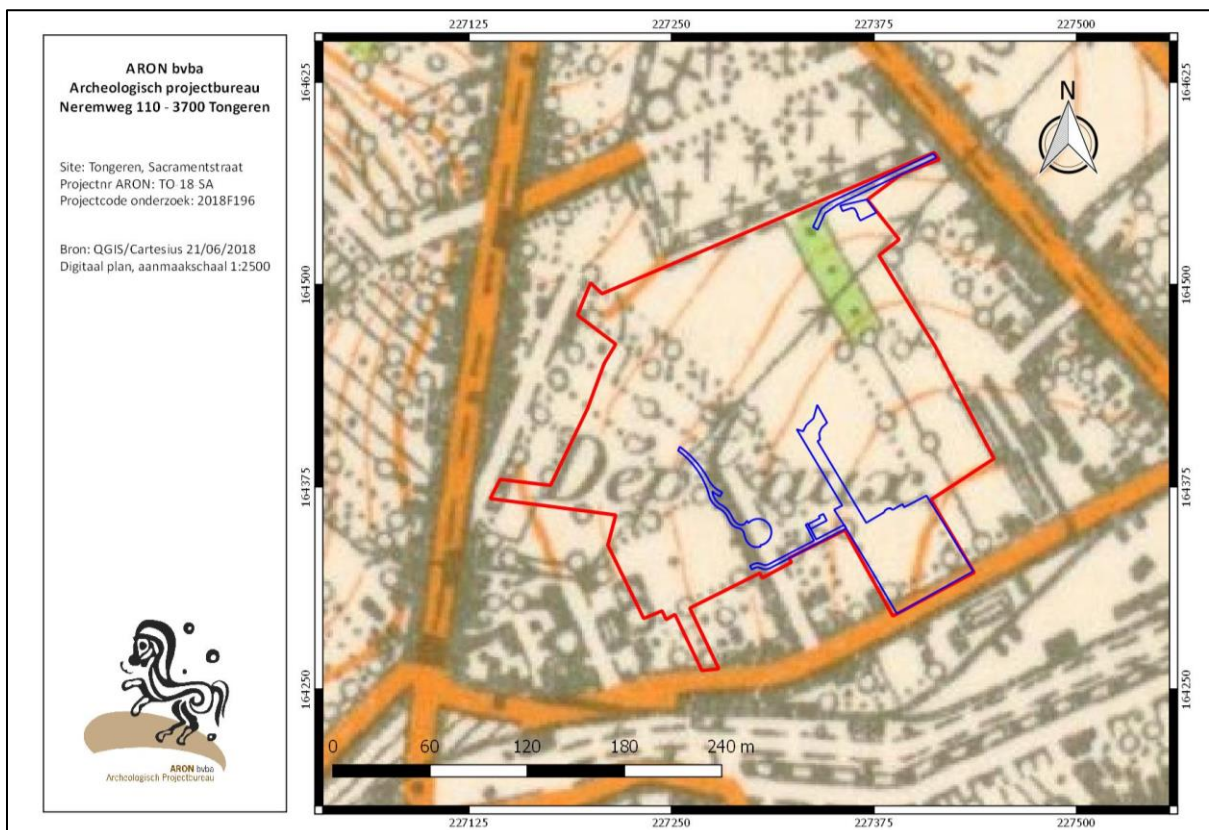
ARON bvba
Archeologisch projectbureau
Neremweg 110 - 3700 Tongeren

Site: Tongeren, Sacramentstraat
Projectnr ARON: TO 18 SA
Projectcode onderzoek: 2018F196

Bron: QGIS/Cartesius 21/06/2018
Digitaal plan, aanmaakschaal 1:2500

ARON bvba
Archeologisch Projectbureau

227125 227250 227375 227500

164625 164500 164375 164250

164625 164500 164375 164250

N

Dep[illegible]aux

0 60 120 180 240 m

227125 227250 227375 227500